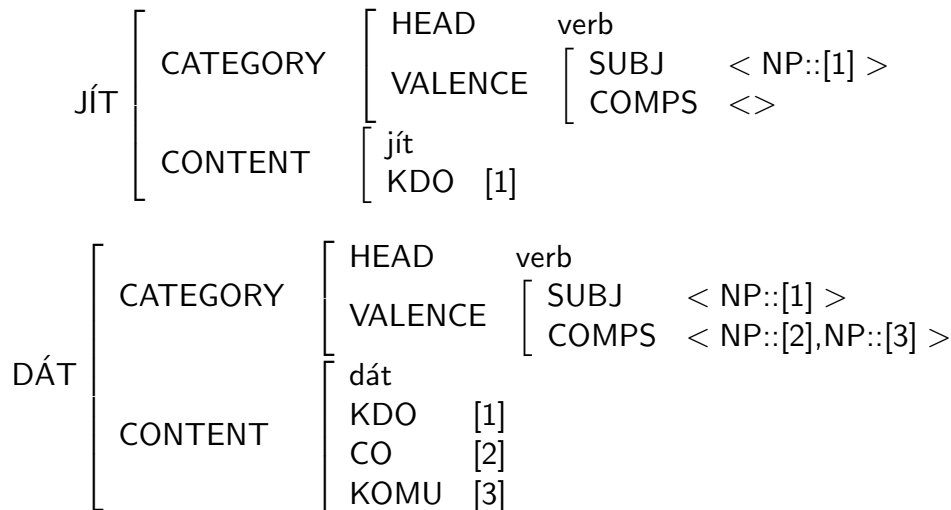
JÍT
CATEGORY
HEAD verb
VALENCE
SUBJ $<$ NP::[1] $>$
COMPS $<>$
CONTENT
jít
KDO [1]

DÁT
CATEGORY
HEAD verb
VALENCE
SUBJ $<$ NP::[1] $>$
COMPS $<$ NP::[2],NP::[3] $>$
CONTENT
dát
KDO [1]
CO [2]
KOMU [3]